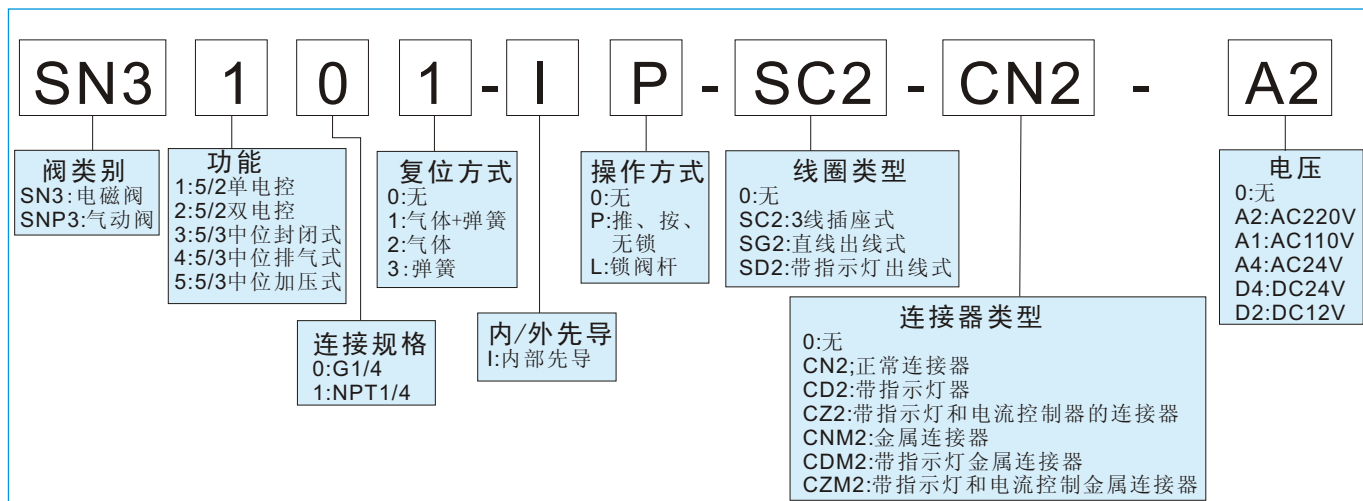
SN3 1 0 1 - I P - SC2 - CN2 - A2

阀类别
SN3:电磁阀
SNP3:气动阀

功能
1:5/2单电控
2:5/2双电控
3:5/3中位封闭式
4:5/3中位排气式
5:5/3中位加压式

连接规格
0:G1/4
1:NPT1/4

复位方式
0:无
1:气体+弹簧
2:气体
3:弹簧

内/外先导
I:内部先导

操作方式
0:无
P:推、按、无锁
L:锁阀杆

线圈类型
0:无
SC2:3线插座式
SG2:直线出线式
SD2:带指示灯出线式

连接器类型
0:无
CN2;正常连接器
CD2:带指示灯器
CZ2:带指示灯和电流控制器的连接器
CNM2:金属连接器
CDM2:带指示灯金属连接器
CZM2:带指示灯和电流控制金属连接器

电压
0:无
A2:AC220V
A1:AC110V
A4:AC24V
D4:DC24V
D2:DC12V